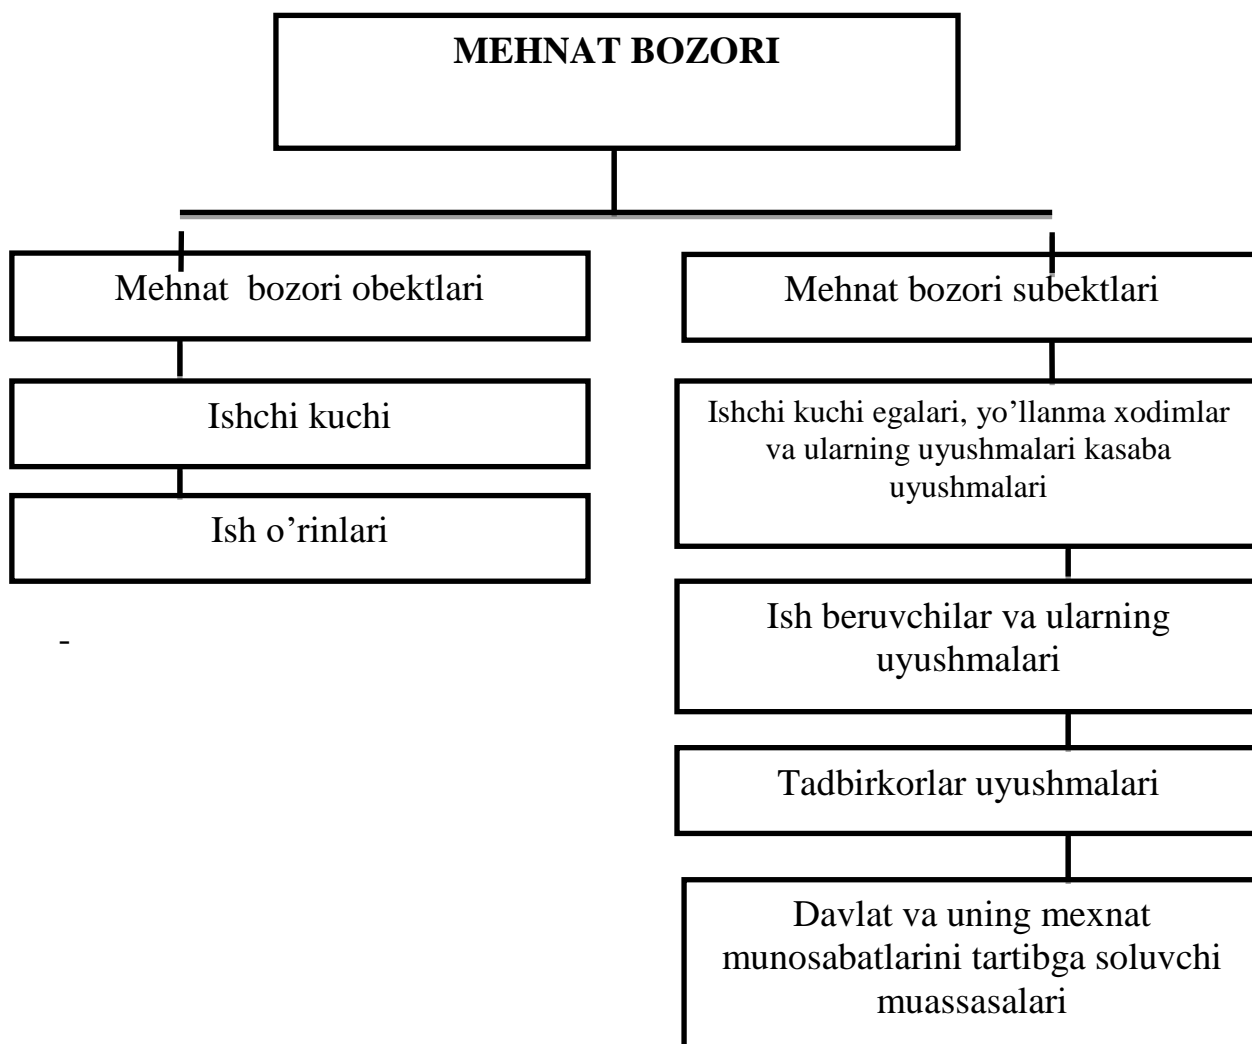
MEHNAT BOZORI

Mehnat bozori obektlari

Ishchi kuchi

Ish o’rinlari

-

Mehnat bozori subektlari

Ishchi kuchi egalari, yo’llanma xodimlar va ularning uyushmalari kasaba uyushmalari

Ish beruvchilar va ularning uyushmalari

Tadbirkorlar uyushmalari

Davlat va uning mexnat munosabatlarini tartibga soluvchi muassasalari